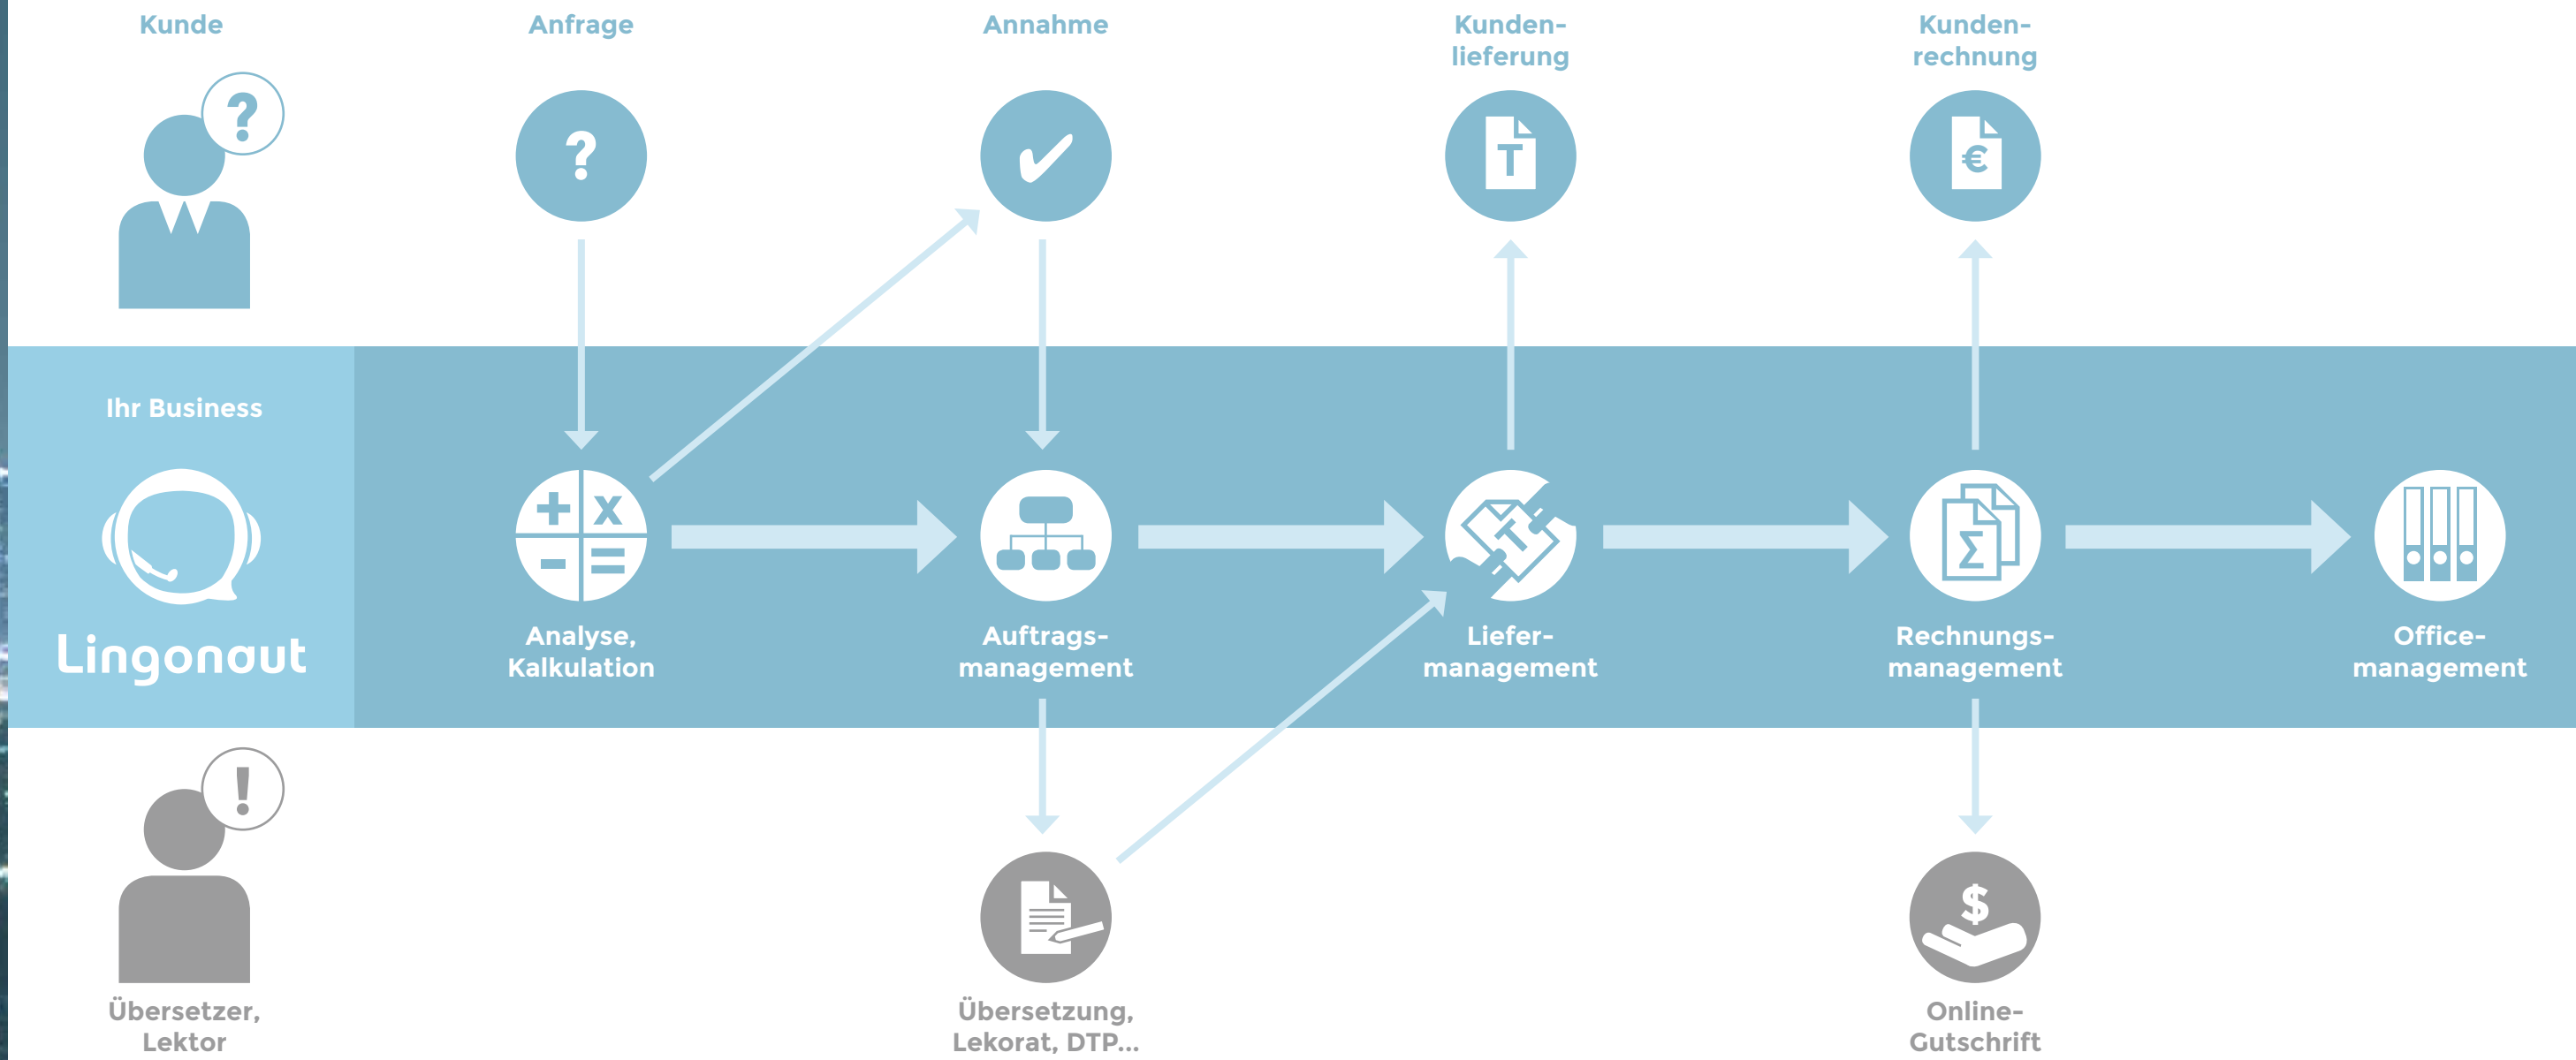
Kunde

Anfrage

Annahme

Kundenlieferung

Kundenrechnung

Ihr Business

Lingonaut

Analyse, Kalkulation

Auftragsmanagement

Liefermanagement

Rechnungsmanagement

Officemanagement

Übersetzer, Lektor

Übersetzung, Lekorat, DTP...

Online-Gutschrift